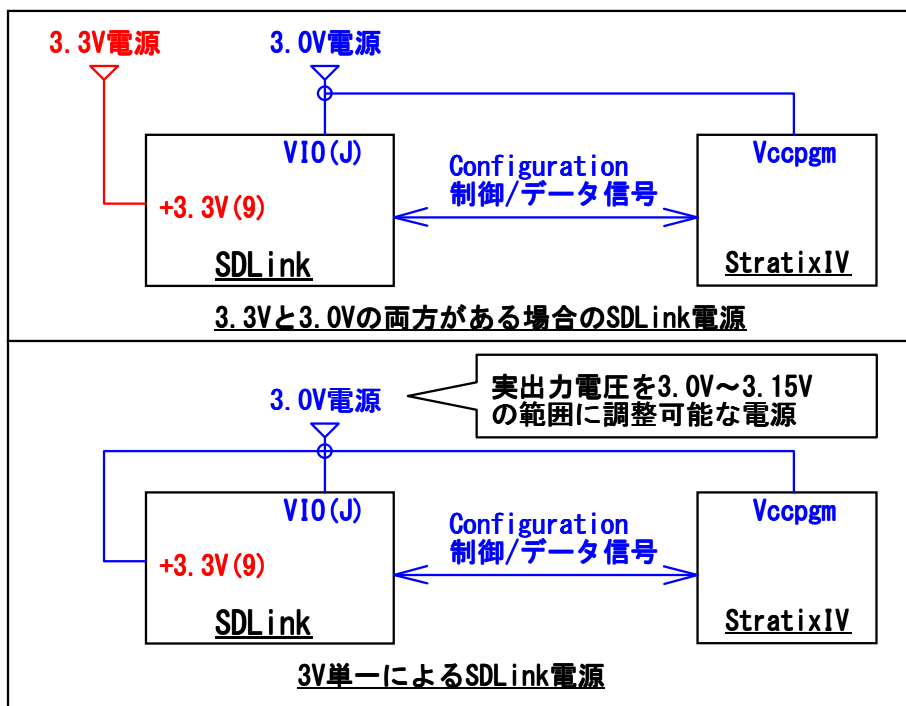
3.3V電源

3.0V電源

VIO(J)

Configuration
制御/データ信号

Vccpgm

+3.3V(9)

SDLink

StratixIV

3.3Vと3.0Vの両方がある場合のSDLink電源

3.0V電源

実出力電圧を3.0V～3.15V
の範囲に調整可能な電源

VIO(J)

Configuration
制御/データ信号

Vccpgm

+3.3V(9)

SDLink

StratixIV

3V単一によるSDLink電源